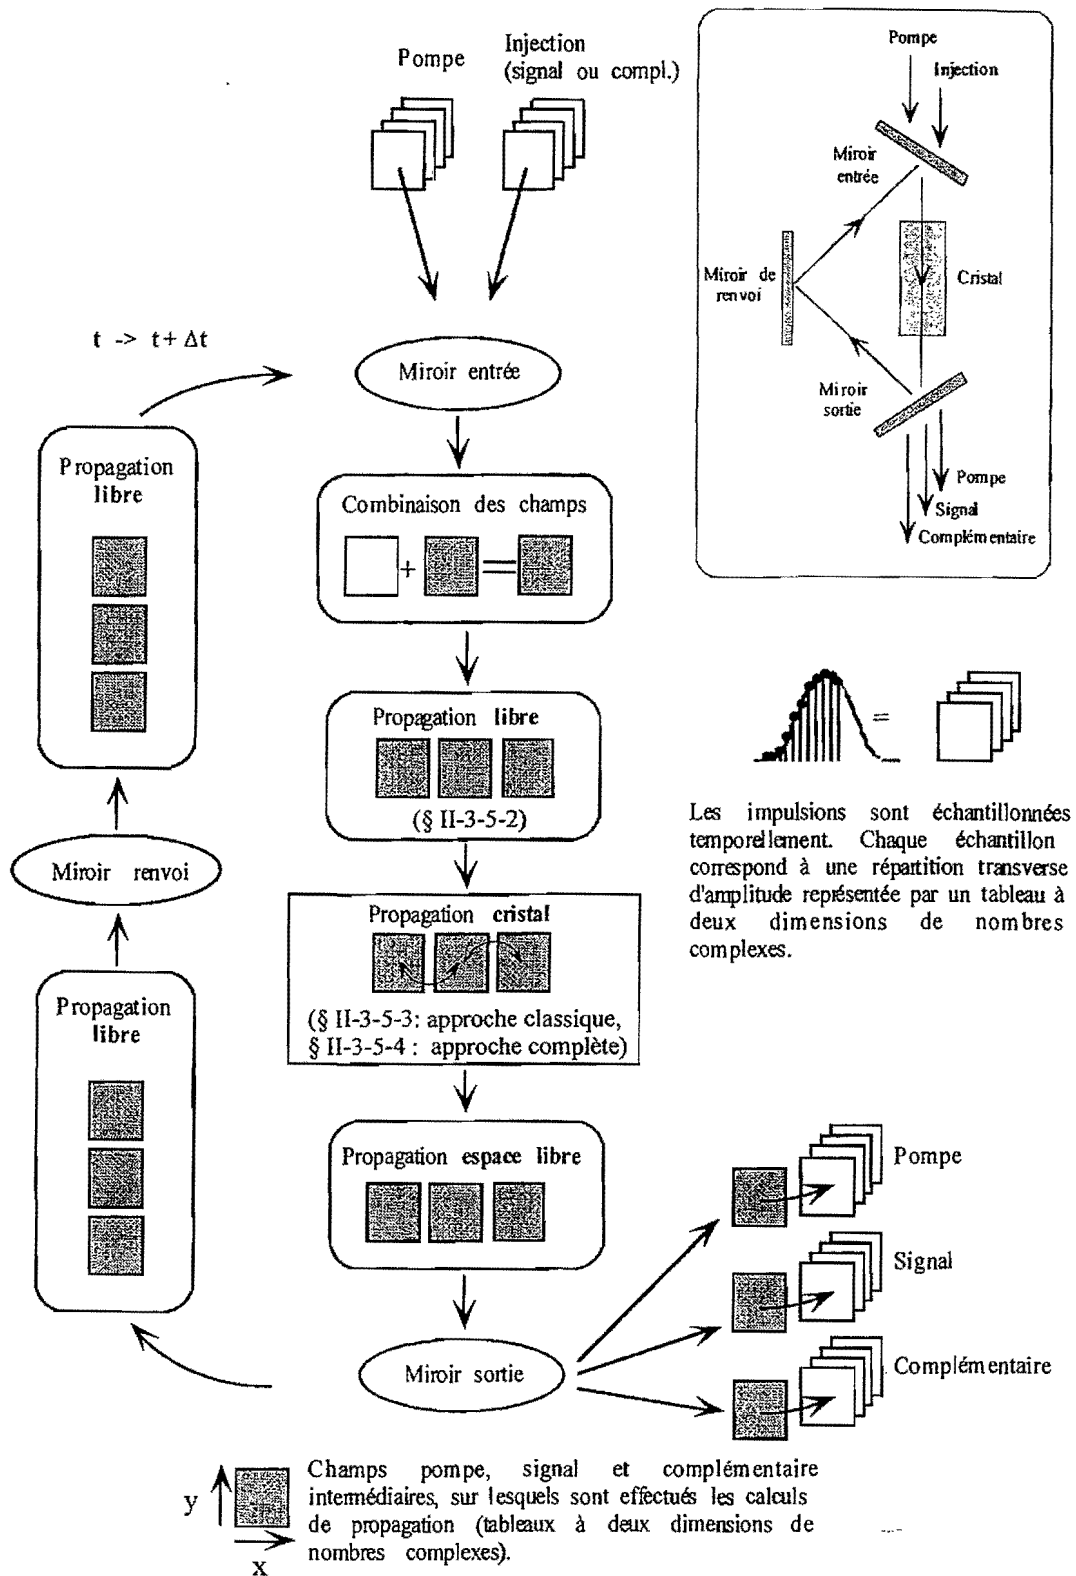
Pompe

Injection (signal ou compl.)

Pompe

Injection

Miroir entrée

Miroir de renvoi

Cristal

Miroir sortie

Pompe

Signal

Complémentaire

t -> t+ $\Delta$t

Miroir entrée

Propagation libre

Combinaison des champs

+ =

Propagation libre

(§ II-3-5-2)

=

Les impulsions sont échantillonnées temporellement. Chaque échantillon correspond à une répartition transverse d'amplitude représentée par un tableau à deux dimensions de nombres complexes.

Miroir renvoi

Propagation cristal

(§ II-3-5-3: approche classique, § II-3-5-4 : approche complète)

Propagation libre

Propagation espace libre

Pompe

Signal

Miroir sortie

Complémentaire

y

x

Champs pompe, signal et complémentaire intermédiaires, sur lesquels sont effectués les calculs de propagation (tableaux à deux dimensions de nombres complexes).